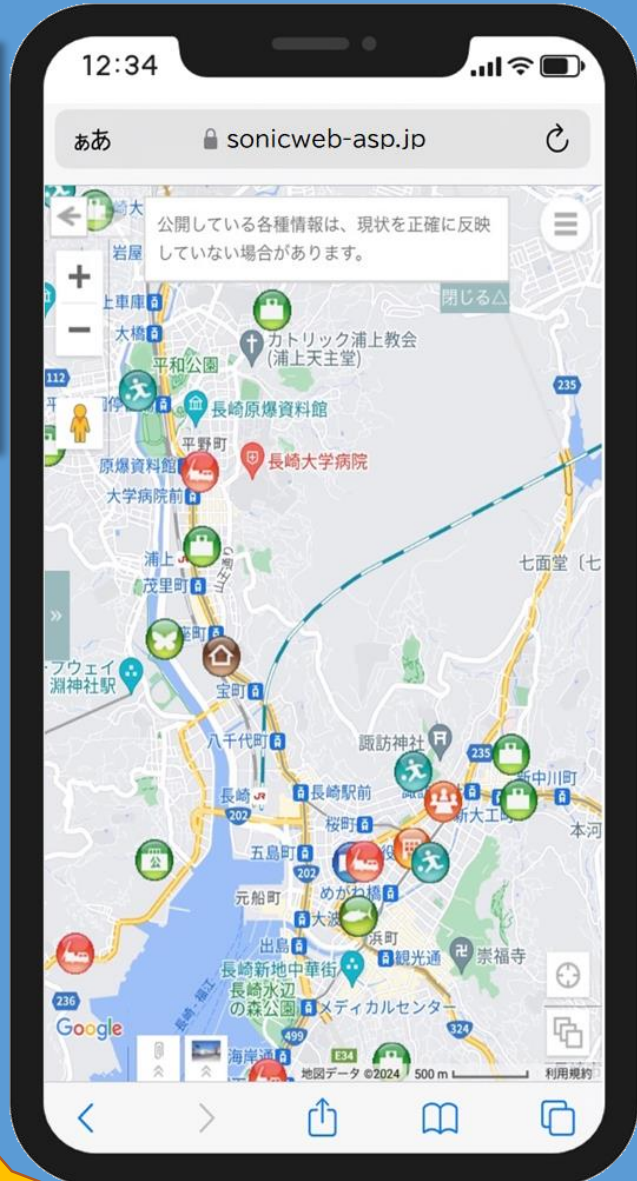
12:34

ぁあ sonicweb-asp.jp

公開している各種情報は、現状を正確に反映していない場合があります。

閉じる△

岩屋

上車庫

大橋

平和公園

カトリック浦上教会
(浦上天主堂)

112

長崎原爆資料館

235

平野町

長崎大学病院

原爆資料館

大学病院前

浦上

茂里町

七面堂（七

宝町

ープウェイ
淵神社駅

八千代町

諏訪神社

235

新中川町

長崎

長崎駅前

新大工町

202

桜町

本河

五島町

202

元船町

めがね橋

大波

浜町

出島

観光通

崇福寺

長崎新地中華街

長崎水辺の森公園

メディカルセンター

236

324

Google

499

海岸通

E34

地図データ ©2024 500 m

利用規約